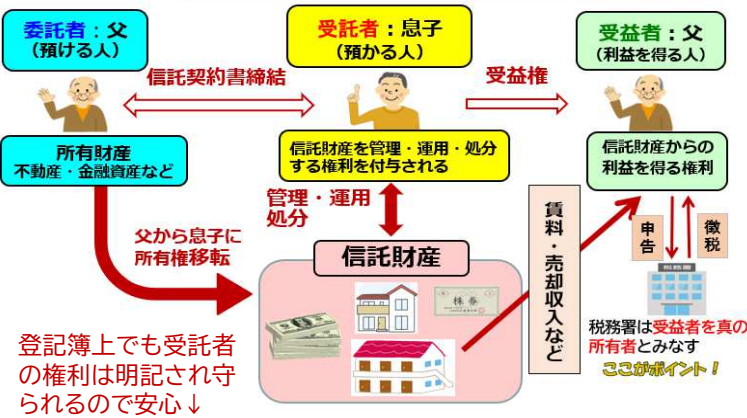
委託者：父
（預ける人）

受託者：息子
（預かる人）

受益者：父
（利益を得る人）

信託契約書締結

受益権

所有財産
不動産・金融資産など

信託財産を管理・運用・処分する権利を付与される

信託財産からの利益を得る権利

管理・運用
処分

父から息子に
所有権移転

信託財産

賃料・売却収入など

申告

徴税

株券

税務署は受益者を真の所有者とみなす

ここがポイント！

登記簿上でも受託者の権利は明記され守られるので安心↓